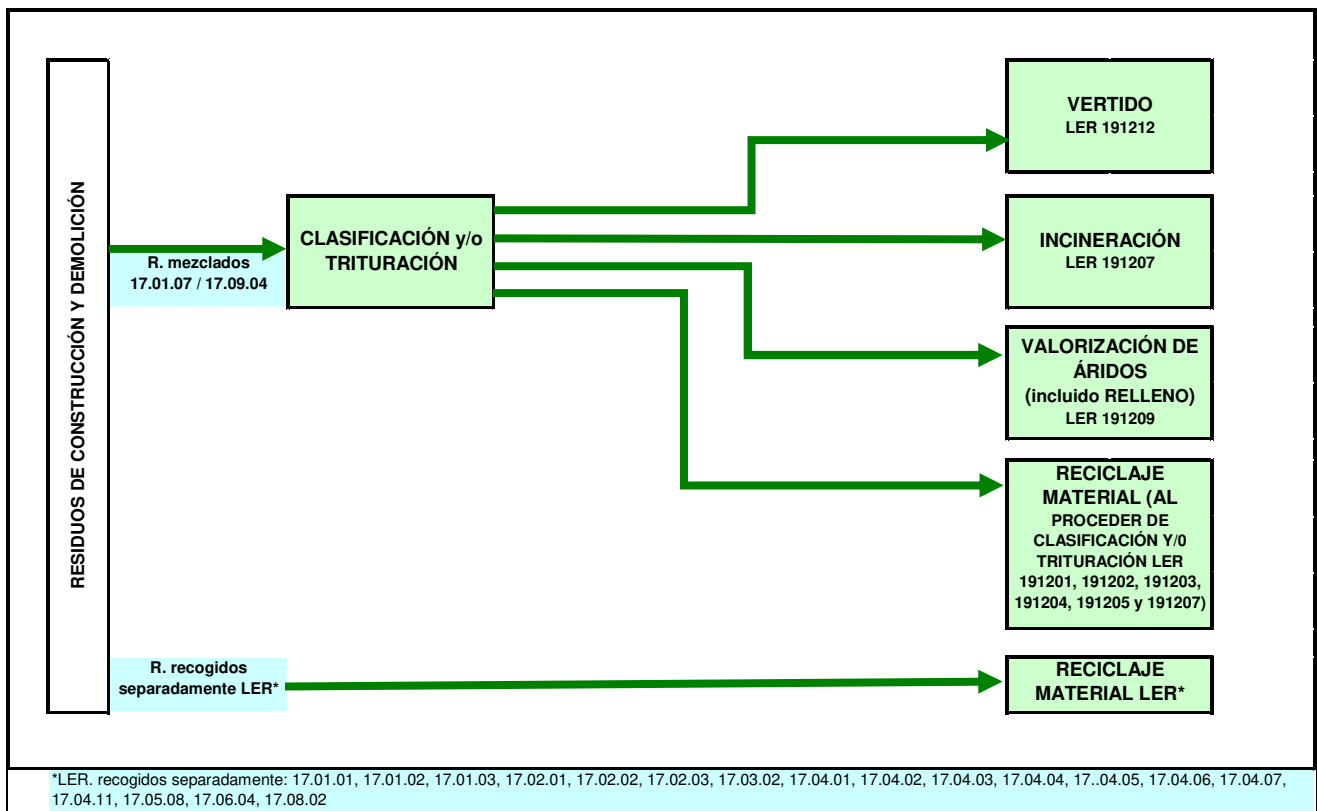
RESIDUOS DE CONSTRUCCIÓN Y DEMOLICIÓN

R. mezclados 17.01.07 / 17.09.04

CLASIFICACIÓN y/o TRITURACIÓN

VERTIDO
LER 191212

INCINERACIÓN
LER 191207

VALORIZACIÓN DE ÁRIDOS
(incluido RELLENO)
LER 191209

RECICLAJE MATERIAL (AL PROCEDER DE CLASIFICACIÓN Y/0 TRITURACIÓN LER 191201, 191202, 191203, 191204, 191205 y 191207)

R. recogidos separadamente LER*

RECICLAJE MATERIAL LER*

*LER. recogidos separadamente: 17.01.01, 17.01.02, 17.01.03, 17.02.01, 17.02.02, 17.02.03, 17.03.02, 17.04.01, 17.04.02, 17.04.03, 17.04.04, 17..04.05, 17.04.06, 17.04.07, 17.04.11, 17.05.08, 17.06.04, 17.08.02